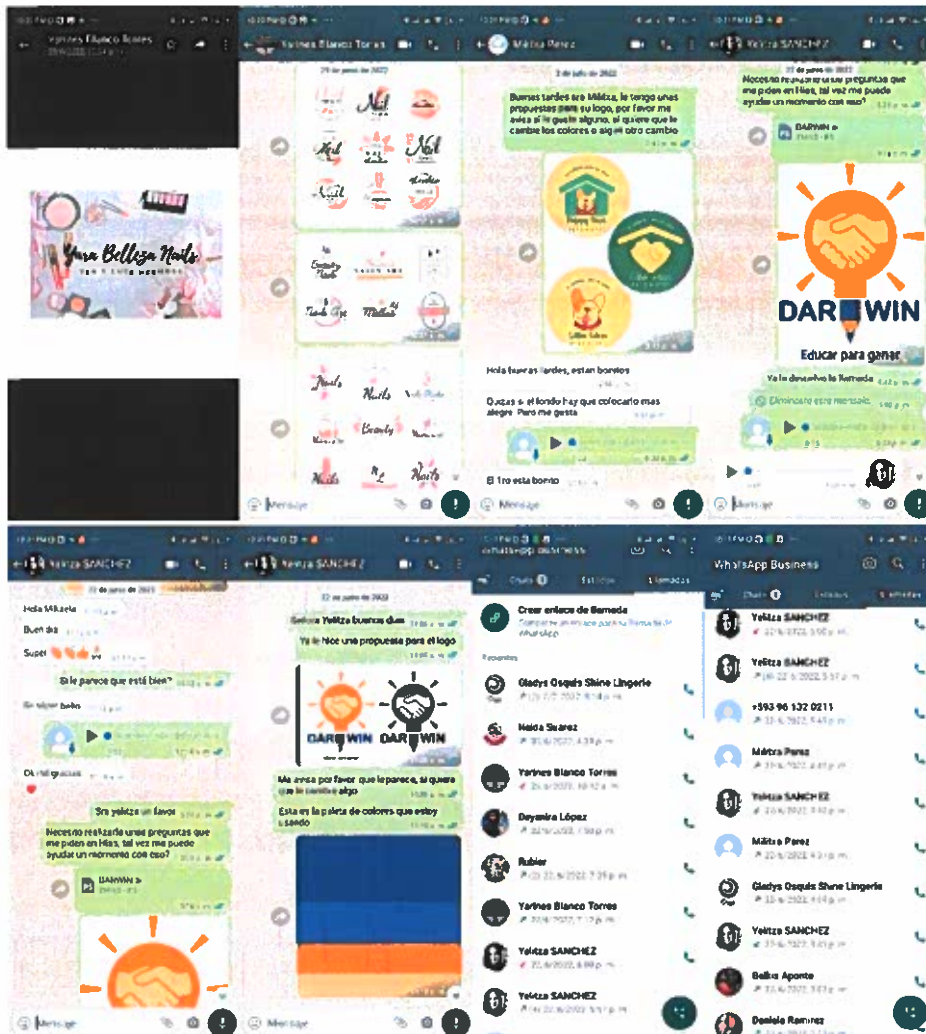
Yarines Blanco Torres

Yara Belleza Nails

Yarines Blanco Torres

29 de junio de 2022

Nail

Nail

Nail

Nails

Beauty

Nails

Nails

Mensaje

Miltza Perez

2 de julio de 2022

Buenas tardes sra Miltza, le tengo unas propuestas para su logo, por favor me avisa si le gusta alguno, si quiere que le cambie los colores o algún otro cambio

Hola buenas tardes, estan bonitos

Quizas el fondo hay que colocarlo mas alegre. Pero me gusta

El 1ro esta bonito

Mensaje

Yelitza SANCHEZ

22 de junio de 2022

Necesito realizarle unas preguntas que me piden en Hias, tal vez me puede ayudar un momento con eso?

DARWIN

DARWIN

Educar para ganar

Ya le devolvio la llamada

Eliminaste este mensaje.

Mensaje

Yelitza SANCHEZ

22 de junio de 2022

Hola Mikaela

Buen dia

Super

Si le parece que está bien?

Si súper bello

Ok mil gracias

Sra yelitza un favor

Necesito realizarle unas preguntas que me piden en Hias, tal vez me puede ayudar un momento con eso?

DARWIN

Mensaje

Yelitza SANCHEZ

22 de junio de 2022

Señora Yelitza buenos dias

Ya le hice una propuesta para el logo

DARWIN

DARWIN

Me avisa por favor que le parece, si quiere que le cambie algo

Esta es la paleta de colores que estoy usando

Mensaje

WhatsApp Business

Chats

Estados

Llamadas

Crear enlace de llamada

Comparte un enlace para tu llamada de WhatsApp

Recientes

Gladys Osquis Shine Lingerie

Neida Suarez

Yarines Blanco Torres

Deyanira López

Rubier

Yarines Blanco Torres

Yelitza SANCHEZ

Yelitza SANCHEZ

WhatsApp Business

Chats

Estados

Llamadas

Yelitza SANCHEZ

Yelitza SANCHEZ

+593 96 132 0211

Miltza Perez

Yelitza SANCHEZ

Miltza Perez

Gladys Osquis Shine Lingerie

Yelitza SANCHEZ

Belkis Aponte

Daniela Ramirez